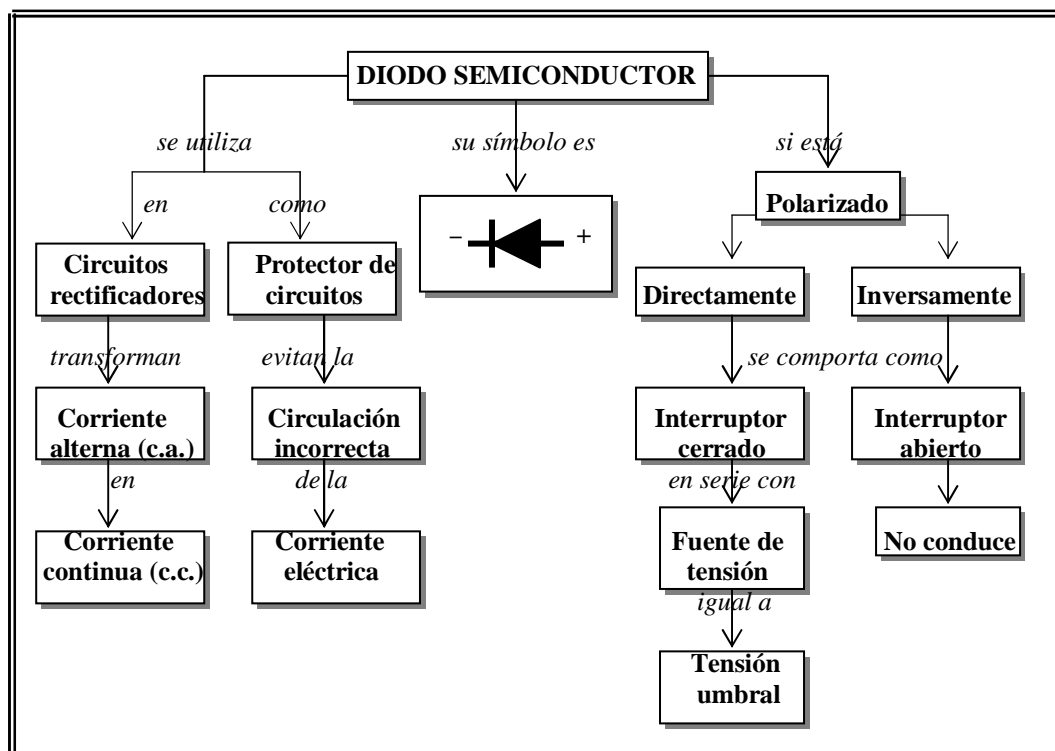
DIODO SEMICONDUCTOR

se utiliza

su símbolo es

si está

en

como

– +

Polarizado

Circuitos rectificadores

Protector de circuitos

Directamente

Inversamente

transforman

evitan la

se comporta como

Corriente alterna (c.a.)

Circulación incorrecta

Interruptor cerrado

Interruptor abierto

en

de la

en serie con

Corriente continua (c.c.)

Corriente eléctrica

Fuente de tensión

No conduce

igual a

Tensión umbral